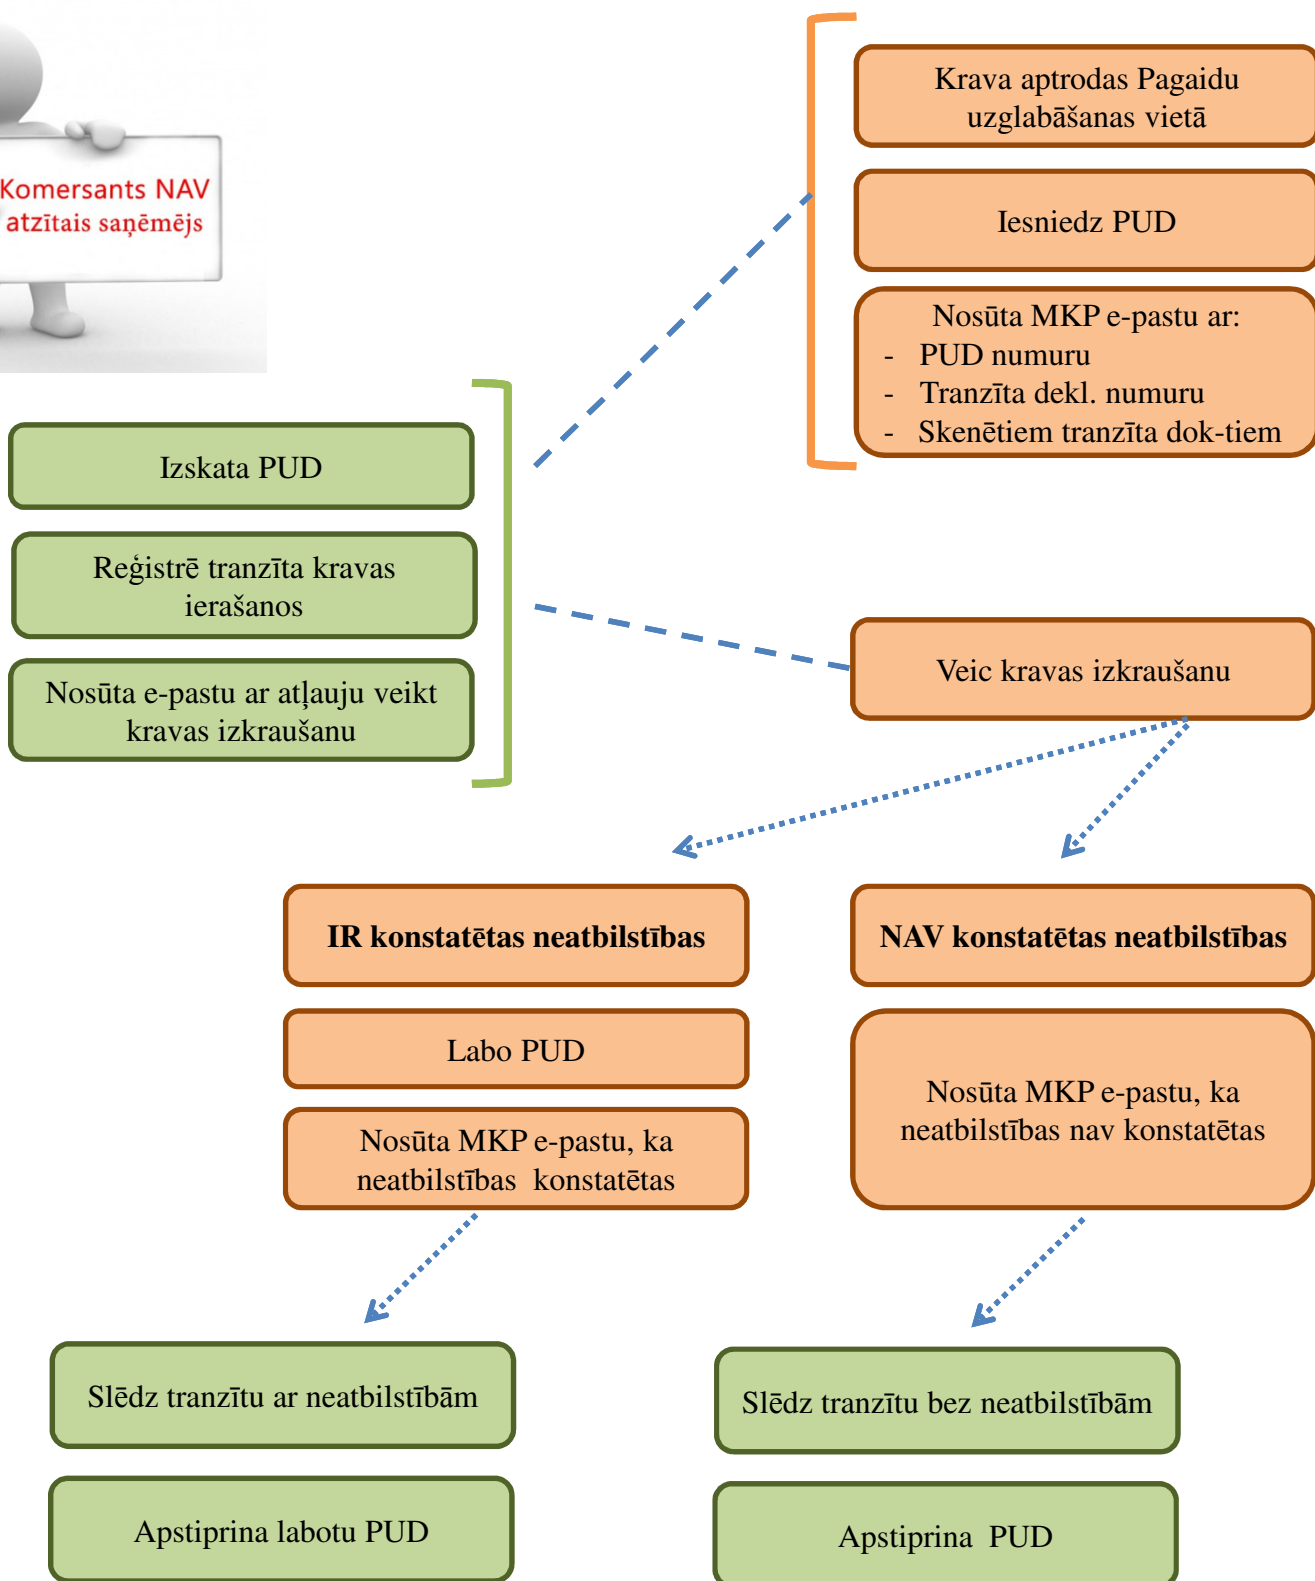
Komersants NAV atzītais saņēmējs

Krava aptrodas Pagaidu uzglabāšanas vietā

Iesniedz PUD

Nosūta MKP e-pastu ar:
- PUD numuru
- Tranzīta dekl. numuru
- Skenētiem tranzīta dok-tiem

Izskata PUD

Reģistrē tranzīta kravas ierašanos

Nosūta e-pastu ar atļauju veikt kravas izkraušanu

Veic kravas izkraušanu

IR konstatētas neatbilstības

NAV konstatētas neatbilstības

Labo PUD

Nosūta MKP e-pastu, ka neatbilstības konstatētas

Nosūta MKP e-pastu, ka neatbilstības nav konstatētas

Slēdz tranzītu ar neatbilstībām

Slēdz tranzītu bez neatbilstībām

Apstiprina labotu PUD

Apstiprina PUD